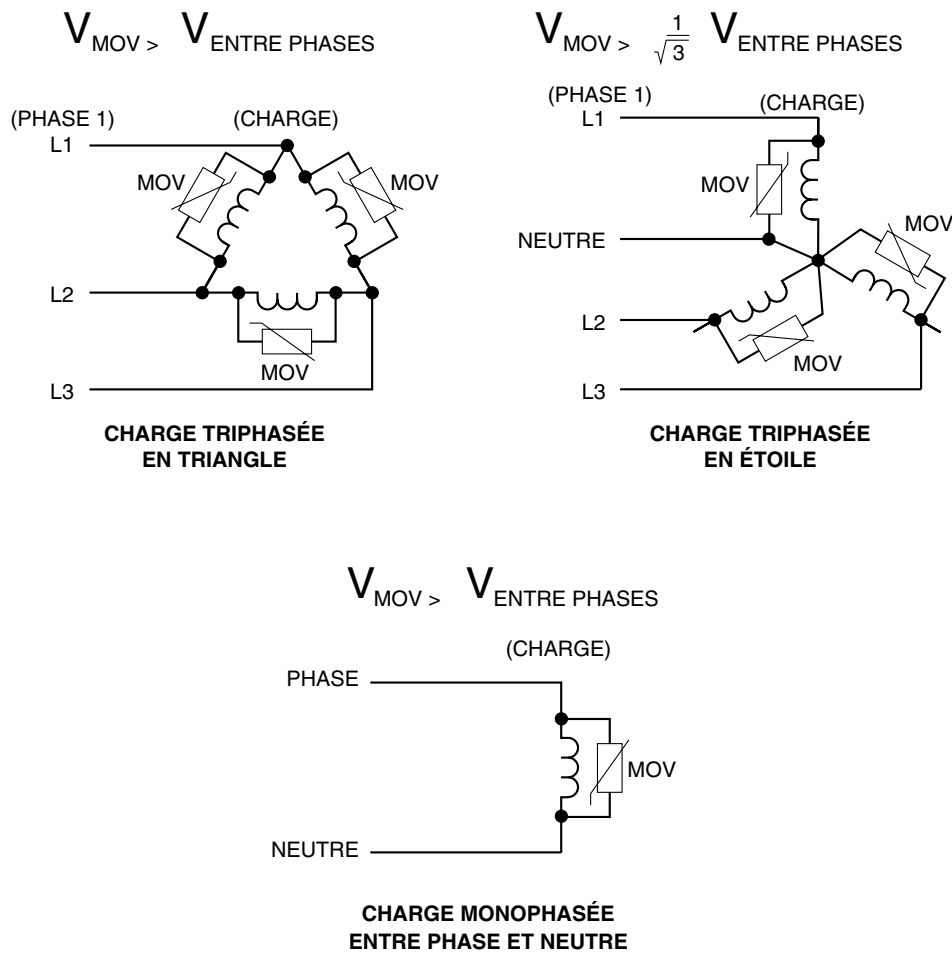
$V_{MOV >}$ $V_{ENTRE\ PHASES}$

(PHASE 1)
L1
(CHARGE)
MOV
MOV
L2
MOV
L3

**CHARGE TRIPHASÉE EN TRIANGLE**

$V_{MOV >}$ $\frac{1}{\sqrt{3}}$ $V_{ENTRE\ PHASES}$

(PHASE 1)
L1
(CHARGE)
MOV
NEUTRE
MOV
L2
MOV
L3

**CHARGE TRIPHASÉE EN ÉTOILE**

$V_{MOV >}$ $V_{ENTRE\ PHASES}$

(CHARGE)
PHASE
MOV
NEUTRE

**CHARGE MONOPHASÉE ENTRE PHASE ET NEUTRE**